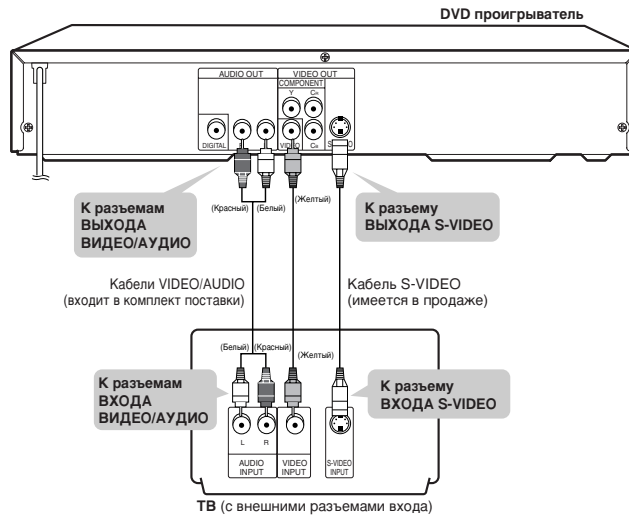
DVD проигрыватель

AUDIO OUT
VIDEO OUT
COMPONENT
Y
$C_B$
DIGITAL
VIDEO
$C_R$
S-VIDEO

К разъемам ВЫХОДА ВИДЕО/АУДИО

(Красный) (Белый)
(Желтый)

К разъему ВЫХОДА S-VIDEO

Кабели VIDEO/AUDIO
(входит в комплект поставки)

Кабель S-VIDEO
(имеется в продаже)

(Белый) (Красный)
(Желтый)

К разъемам ВХОДА ВИДЕО/АУДИО

К разъему ВХОДА S-VIDEO

L R
AUDIO INPUT
VIDEO INPUT
S-VIDEO INPUT

ТВ (с внешними разъемами входа)